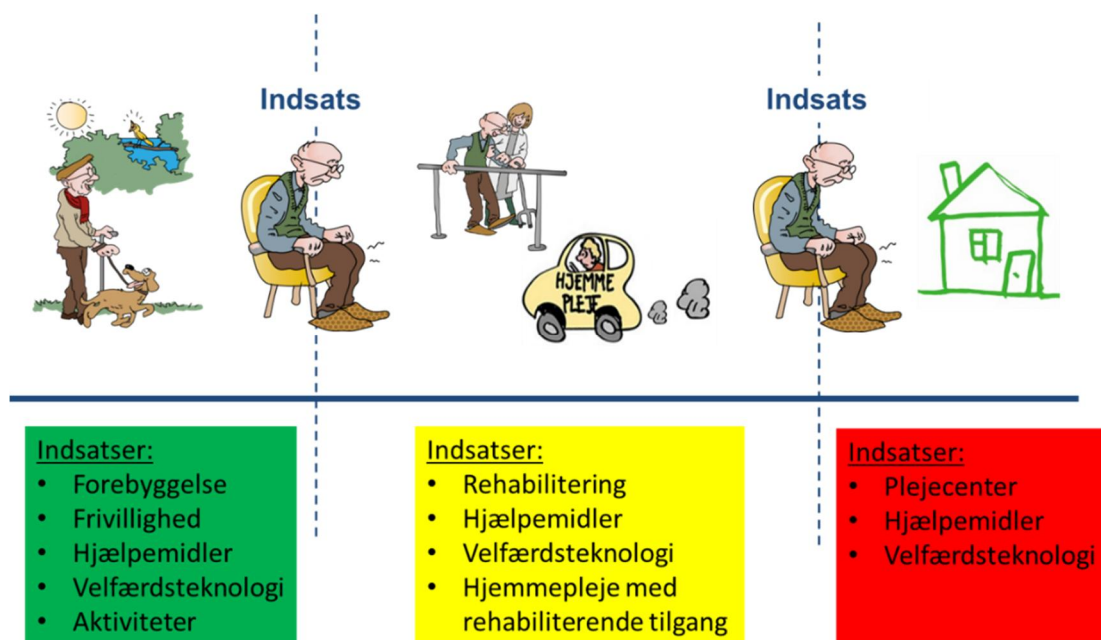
Indsats

Indsats

HJEMME PLEJE

Indsatser:
- Forebyggelse
- Frivillighed
- Hjælpemidler
- Velfærdsteknologi
- Aktiviteter

Indsatser:
- Rehabilitering
- Hjælpemidler
- Velfærdsteknologi
- Hjemmepleje med rehabiliterende tilgang

Indsatser:
- Plejecenter
- Hjælpemidler
- Velfærdsteknologi